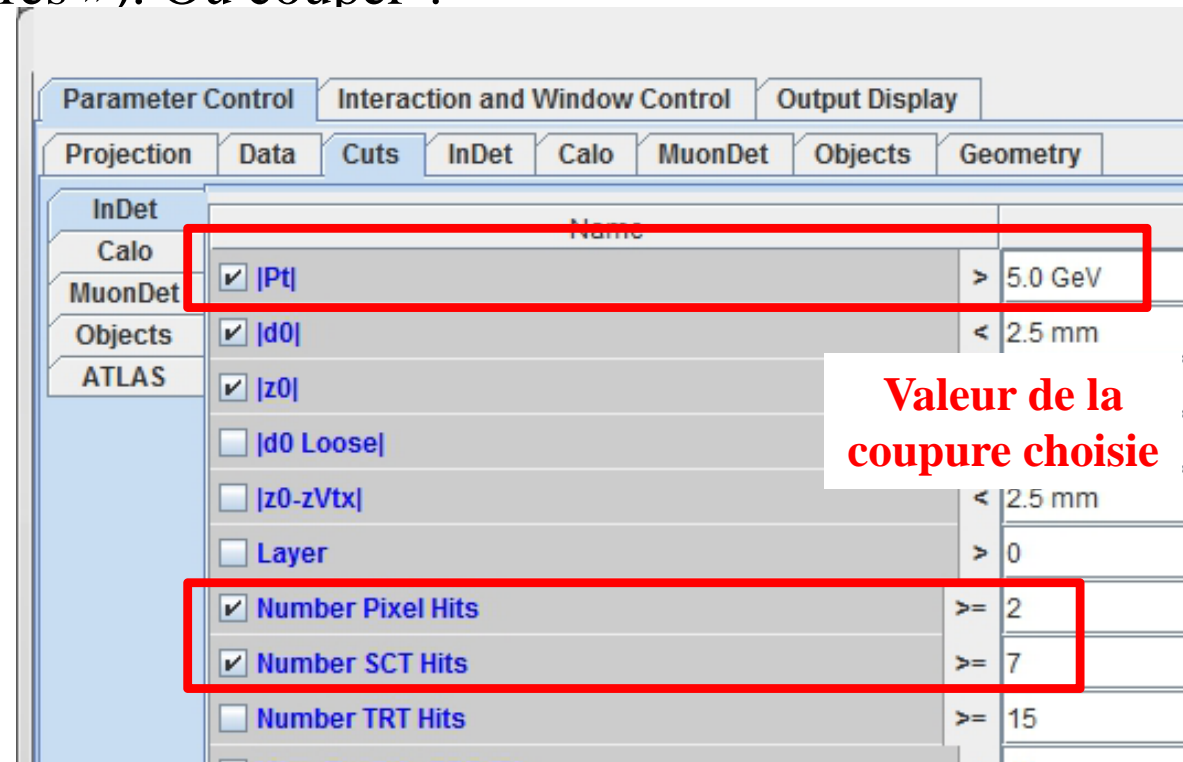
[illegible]

Parameter Control | Interaction and Window Control | Output Display

Projection | Data | Cuts | InDet | Calo | MuonDet | Objects | Geometry

InDet
Calo
MuonDet
Objects
ATLAS

| Name | | |
|---|---|---|
| ✔ \|Pt\| | > | 5.0 GeV |
| ✔ \|d0\| | < | 2.5 mm |
| ✔ \|z0\| | | |
| \|d0 Loose\| | | |
| \|z0-zVtx\| | < | 2.5 mm |
| Layer | > | 0 |
| ✔ Number Pixel Hits | >= | 2 |
| ✔ Number SCT Hits | >= | 7 |
| Number TRT Hits | >= | 15 |

Valeur de la coupure choisie